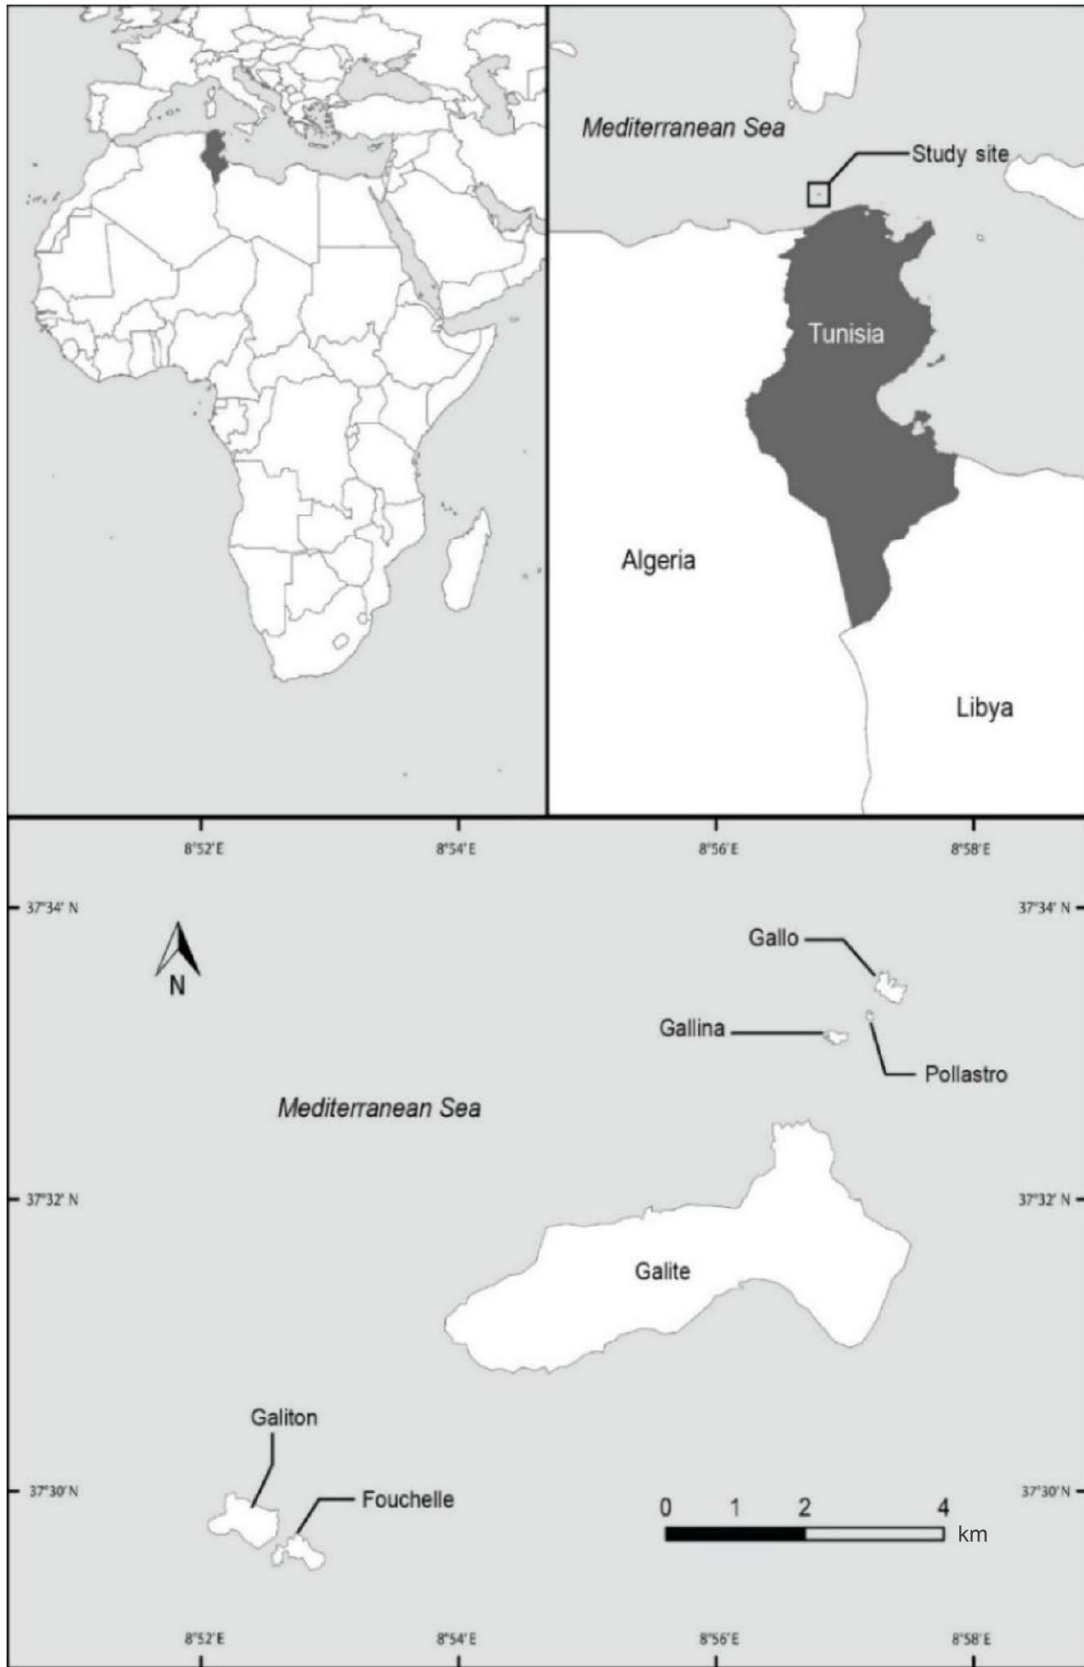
Mediterranean Sea

Study site

Tunisia

Algeria

Libya

8°52'E 8°54'E 8°56'E 8°58'E

37°34' N 37°34' N

N

Gallo

Gallina

Pollastro

Mediterranean Sea

37°32' N 37°32' N

Galite

Galiton

37°30' N 37°30' N

Fouchelle

0 1 2 4 km

8°52'E 8°54'E 8°56'E 8°58'E